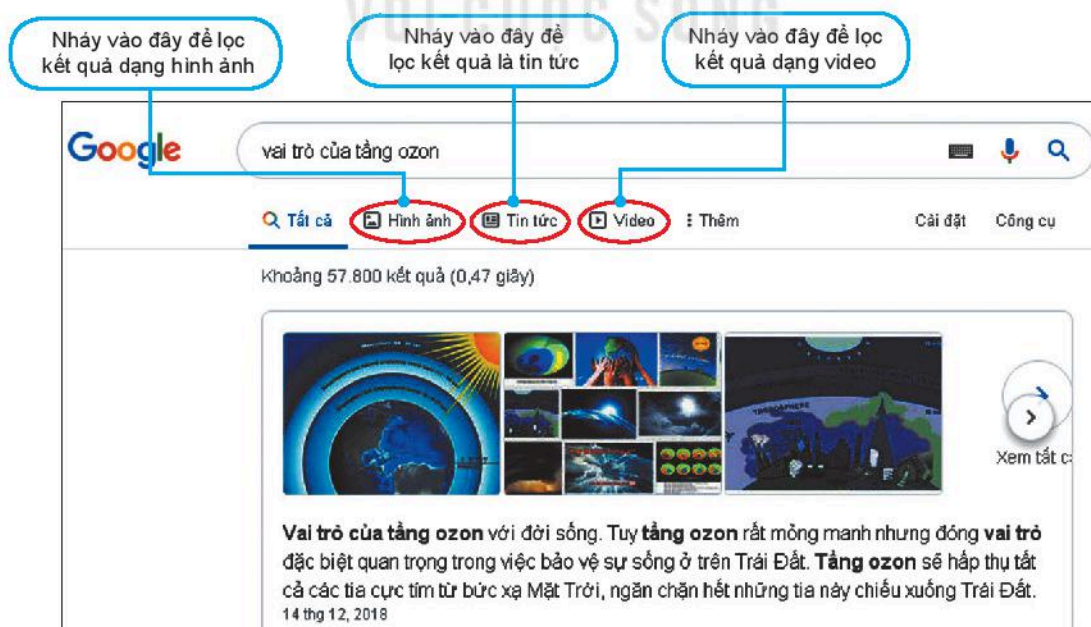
Nháy vào đây để lọc kết quả dạng hình ảnh

Nháy vào đây để lọc kết quả là tin tức

Nháy vào đây để lọc kết quả dạng video

Google

vai trò của tầng ozon

Tất cả
Hình ảnh
Tin tức
Video
Thêm
Cài đặt
Công cụ

Khoảng 57.800 kết quả (0,47 giây)

Xem tất c

**Vai trò của tầng ozon** với đời sống. Tuy **tầng ozon** rất mỏng manh nhưng đóng **vai trò** đặc biệt quan trọng trong việc bảo vệ sự sống ở trên Trái Đất. **Tầng ozon** sẽ hấp thụ tất cả các tia cực tím từ bức xạ Mặt Trời, ngăn chặn hết những tia này chiếu xuống Trái Đất.
14 thg 12, 2018